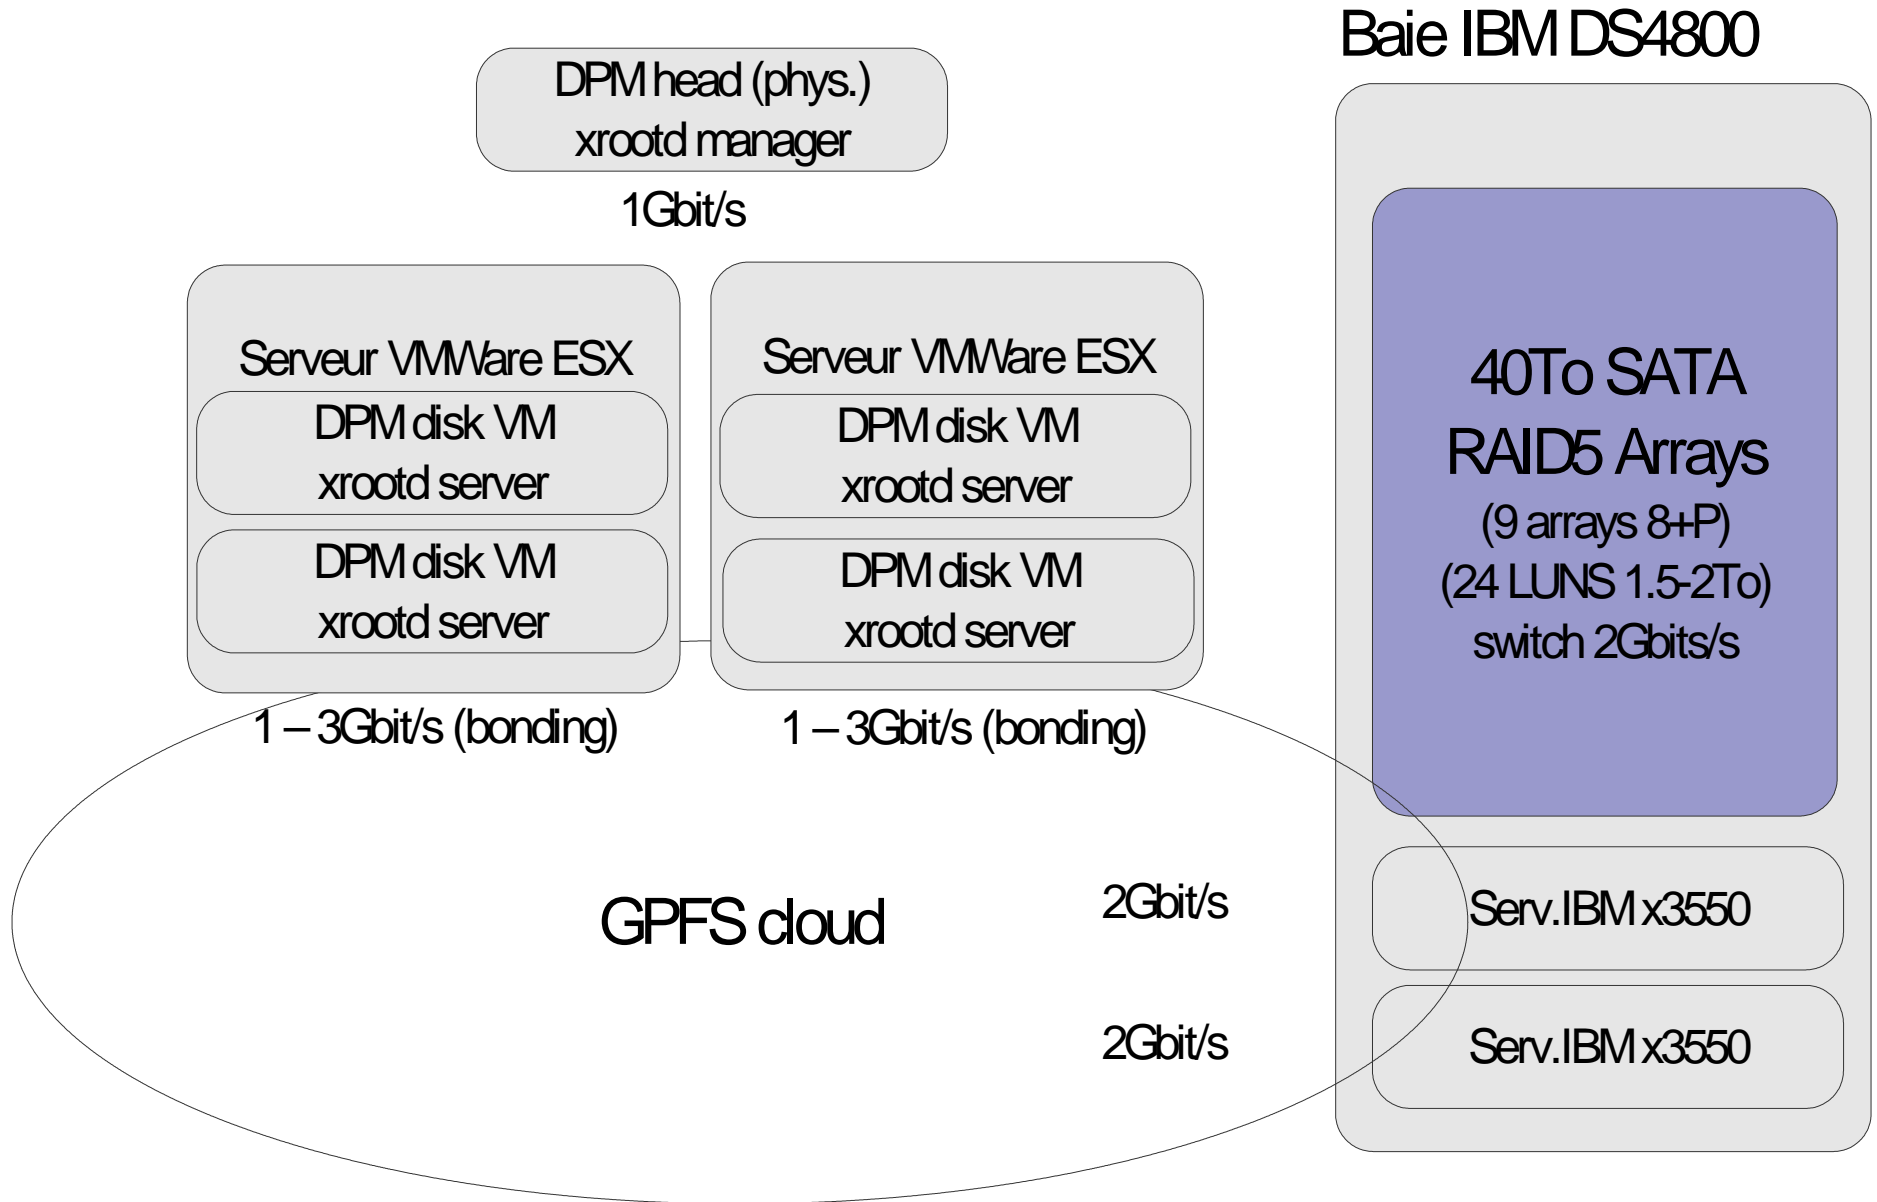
Baie IBM DS4800

DPM head (phys.)
xrootd manager

1Gbit/s

Serveur VMWare ESX
DPM disk VM
xrootd server
DPM disk VM
xrootd server

Serveur VMWare ESX
DPM disk VM
xrootd server
DPM disk VM
xrootd server

40To SATA
RAID5 Arrays
(9 arrays 8+P)
(24 LUNS 1.5-2To)
switch 2Gbits/s

1 – 3Gbit/s (bonding)

1 – 3Gbit/s (bonding)

GPFS cloud

2Gbit/s

Serv.IBM x3550

2Gbit/s

Serv.IBM x3550